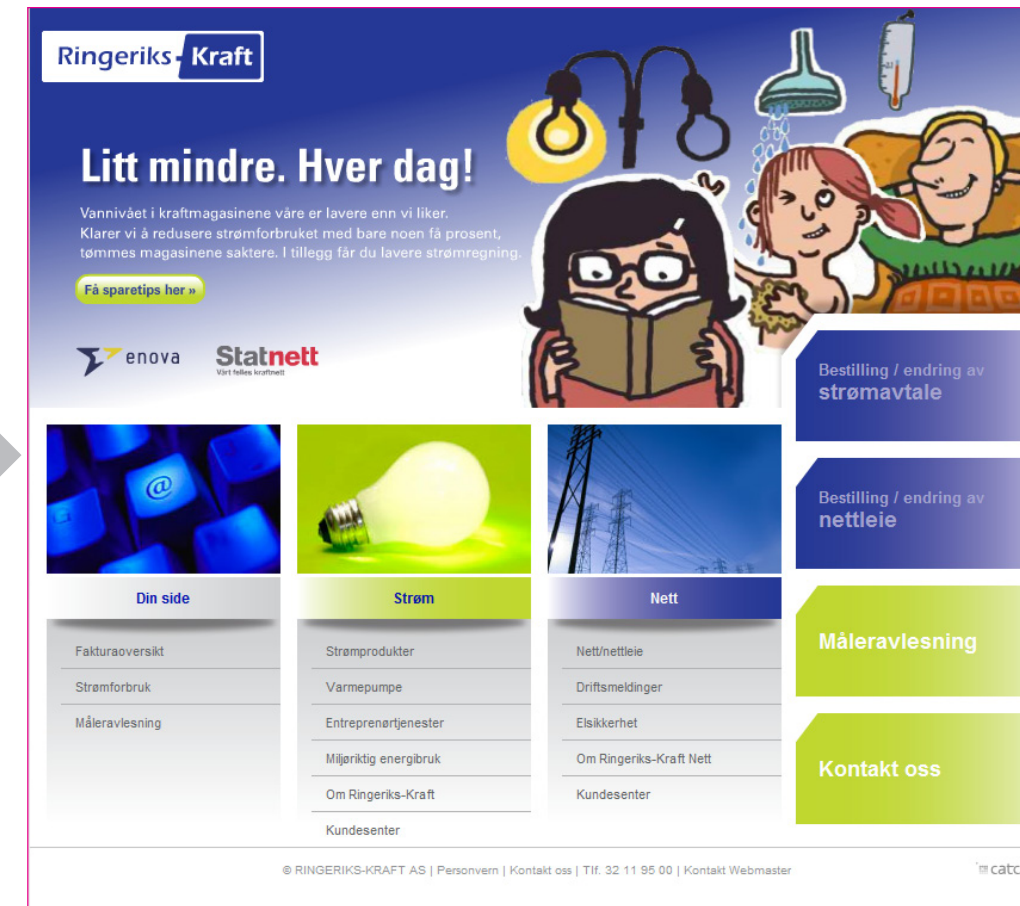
Ringeriks-Kraft

Litt mindre. Hver dag!

Vannivået i kraftmagasinene våre er lavere enn vi liker. Klarer vi å redusere strømforbruket med bare noen få prosent, tømmes magasinene saktere. I tillegg får du lavere strømregning.

Få sparetips her »

enova

Statnett
Vårt felles kraftnett

Bestilling / endring av
strømavtale

Bestilling / endring av
nettleie

Måleravlesning

Kontakt oss

Din side

Fakturaoversikt
Strømforbruk
Måleravlesning

Strøm

Strømprodukter
Varmepumpe
Entreprenørtjenester
Miljøriktig energibruk
Om Ringeriks-Kraft
Kundesenter

Nett

Nett/nettleie
Driftsmeldinger
Elsikkerhet
Om Ringeriks-Kraft Nett
Kundesenter

© RINGERIKS-KRAFT AS | Personvern | Kontakt oss | Tlf. 32 11 95 00 | Kontakt Webmaster

catc